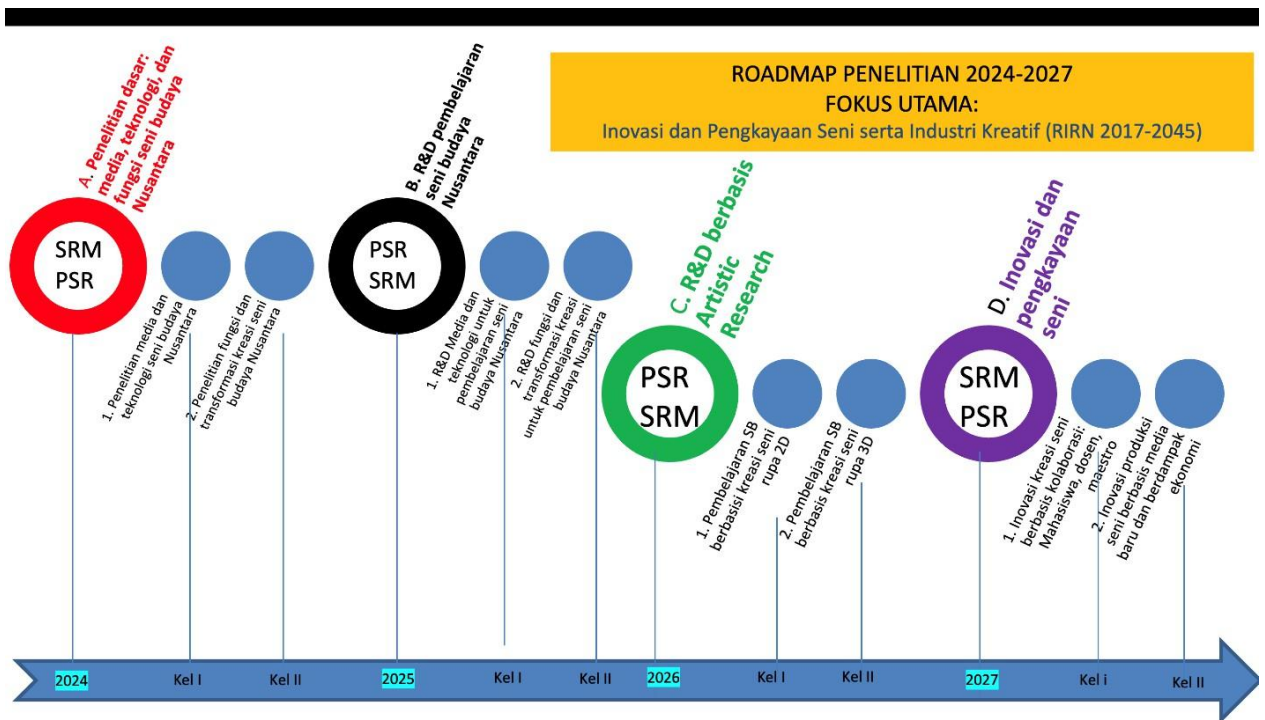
ROADMAP PENELITIAN 2024-2027
FOKUS UTAMA:
Inovasi dan Pengkayaan Seni serta Industri Kreatif (RIRN 2017-2045)

A. Penelitian dasar: media, teknologi, dan fungsi seni budaya Nusantara

SRM
PSR

1. Penelitian media dan teknologi seni budaya Nusantara

2. Penelitian fungsi dan transformasi kreasi seni budaya Nusantara

B. R&D pembelajaran seni budaya Nusantara

PSR
SRM

1. R&D Media dan teknologi untuk pembelajaran seni budaya Nusantara

2. R&D fungsi dan transformasi kreasi untuk pembelajaran seni budaya Nusantara

C. R&D berbasis Artistic Research

PSR
SRM

1. Pembelajaran SB berbasisi kreasi seni rupa 2D

2. Pembelajaran SB berbasis kreasi seni rupa 3D

D. Inovasi dan pengkayaan seni

SRM
PSR

1. Inovasi kreasi seni berbasis kolaborasi: Mahasiswa, dosen, maestro

2. Inovasi produksi seni berbasis media baru dan berdampak ekonomi

2024 Kel I Kel II 2025 Kel I Kel II 2026 Kel I Kel II 2027 Kel i Kel II